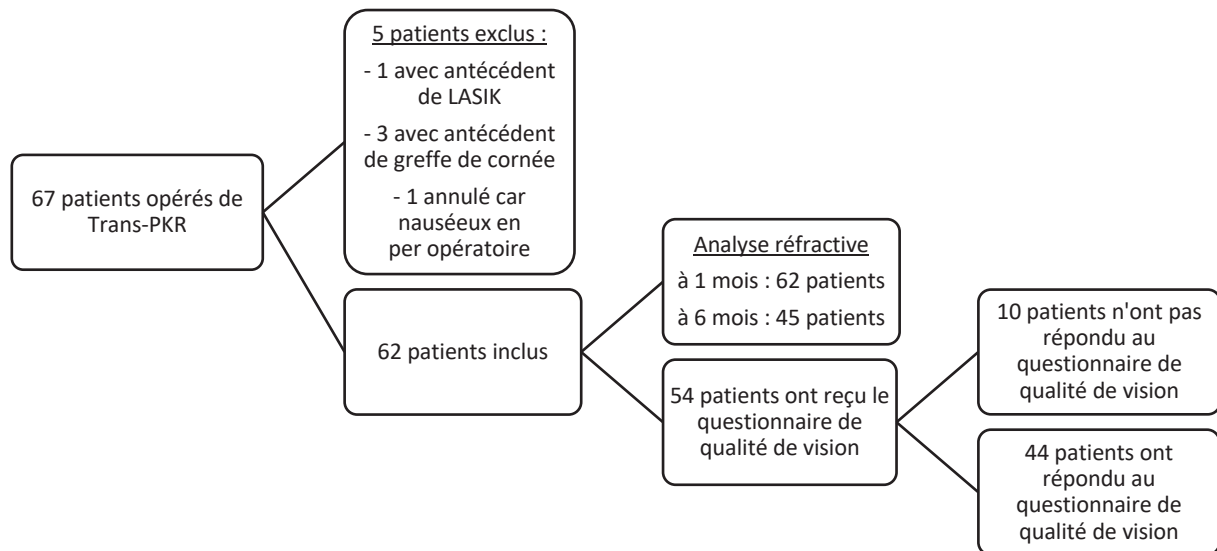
67 patients opérés de Trans-PKR

5 patients exclus :

- 1 avec antécédent de LASIK

- 3 avec antécédent de greffe de cornée

- 1 annulé car nauséeux en per opératoire

62 patients inclus

Analyse réfractive

à 1 mois : 62 patients

à 6 mois : 45 patients

54 patients ont reçu le questionnaire de qualité de vision

10 patients n'ont pas répondu au questionnaire de qualité de vision

44 patients ont répondu au questionnaire de qualité de vision